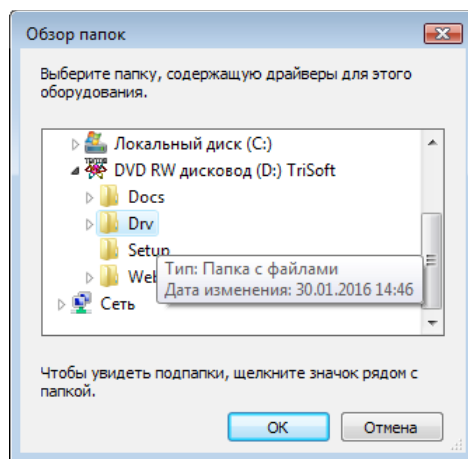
Обзор папок

Выберите папку, содержащую драйверы для этого оборудования.

Локальный диск (C:)
TRISOFT
DVD RW дисковод (D:) TriSoft
Docs
Drv
Setup
Web
Тип: Папка с файлами
Дата изменения: 30.01.2016 14:46
Сеть

Чтобы увидеть подпапки, щелкните значок рядом с папкой.

OK
Отмена